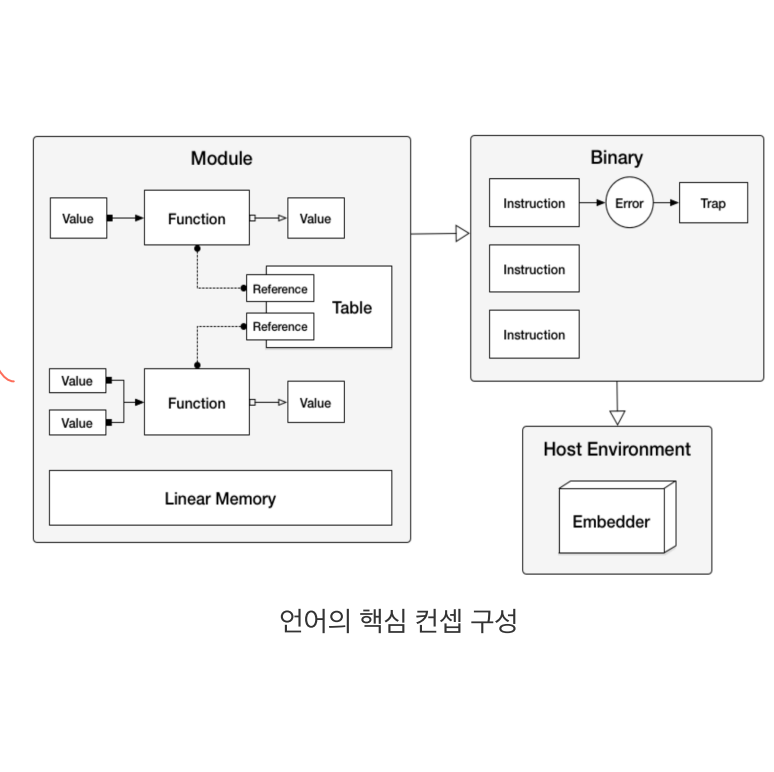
Module

Value

Function

Value

Reference

Table

Reference

Value

Value

Function

Value

Linear Memory

Binary

Instruction

Error

Trap

Instruction

Instruction

Host Environment

Embedder

언어의 핵심 컨셉 구성